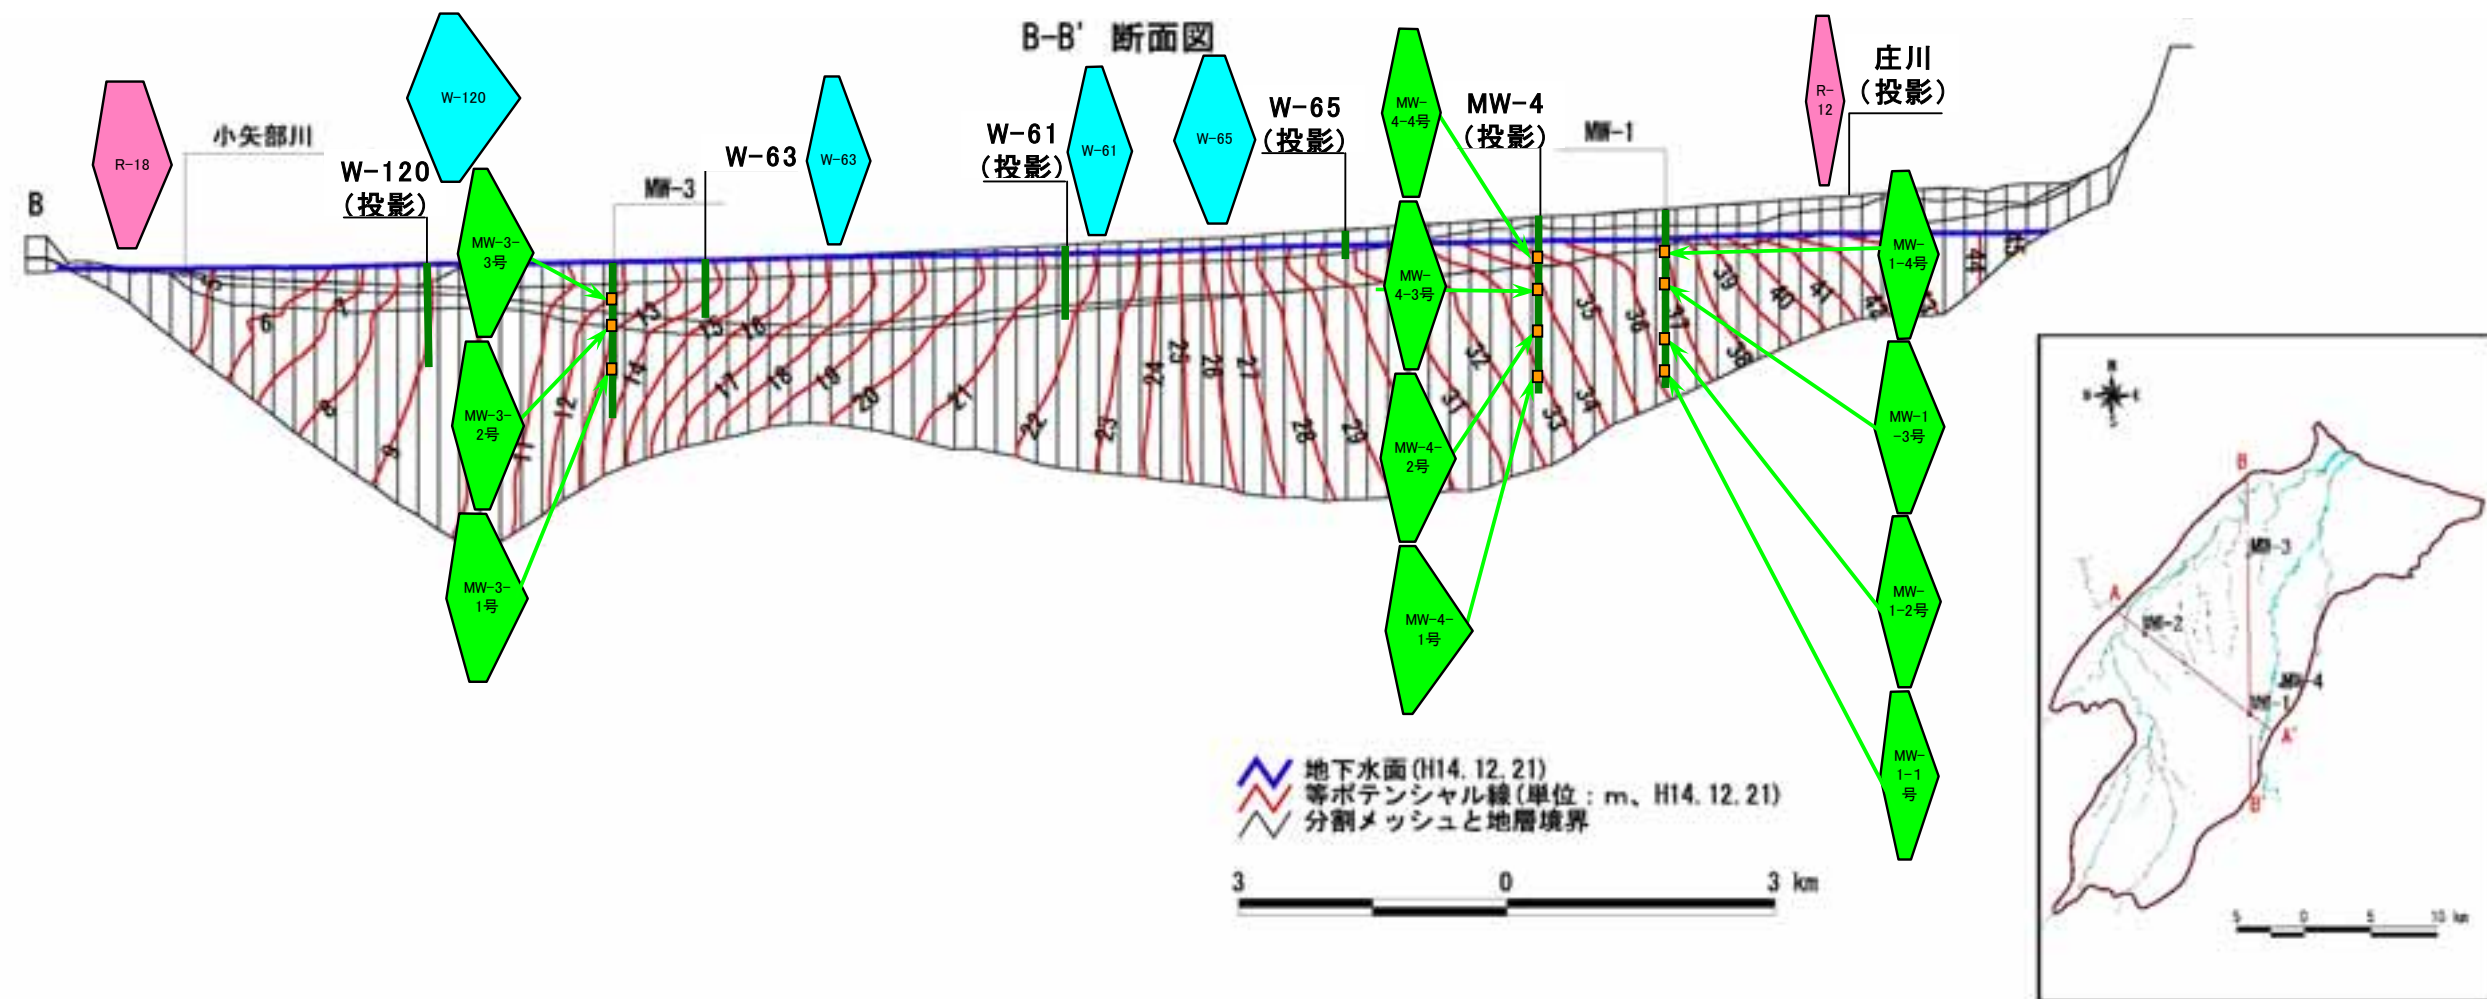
B-B' 断面図

R-18

W-120

小矢部川

W-120
（投影）

B

MW-3-3号

MW-3-2号

MW-3-1号

MW-3

W-63

W-63

W-61
（投影）

W-61

W-65

W-65
（投影）

MW-4-4号

MW-4-3号

MW-4-2号

MW-4-1号

MW-4
（投影）

MW-1

R-12

庄川
（投影）

MW-1-4号

MW-1-3号

MW-1-2号

MW-1-1号

5 6 7 8 9 11 12 13 14 15 16 17 18 19 20 21 22 23 24 25 26 27 28 29 31 32 33 34 35 36 37 38 39 40 41 42 43 44 45

地下水面（H14. 12. 21）
等ポテンシャル線（単位：m、H14. 12. 21）
分割メッシュと地層境界

3 0 3 km

B
MW-3
A
MW-2
MW-4
MW-1
A'
B'

5 0 5 10 km